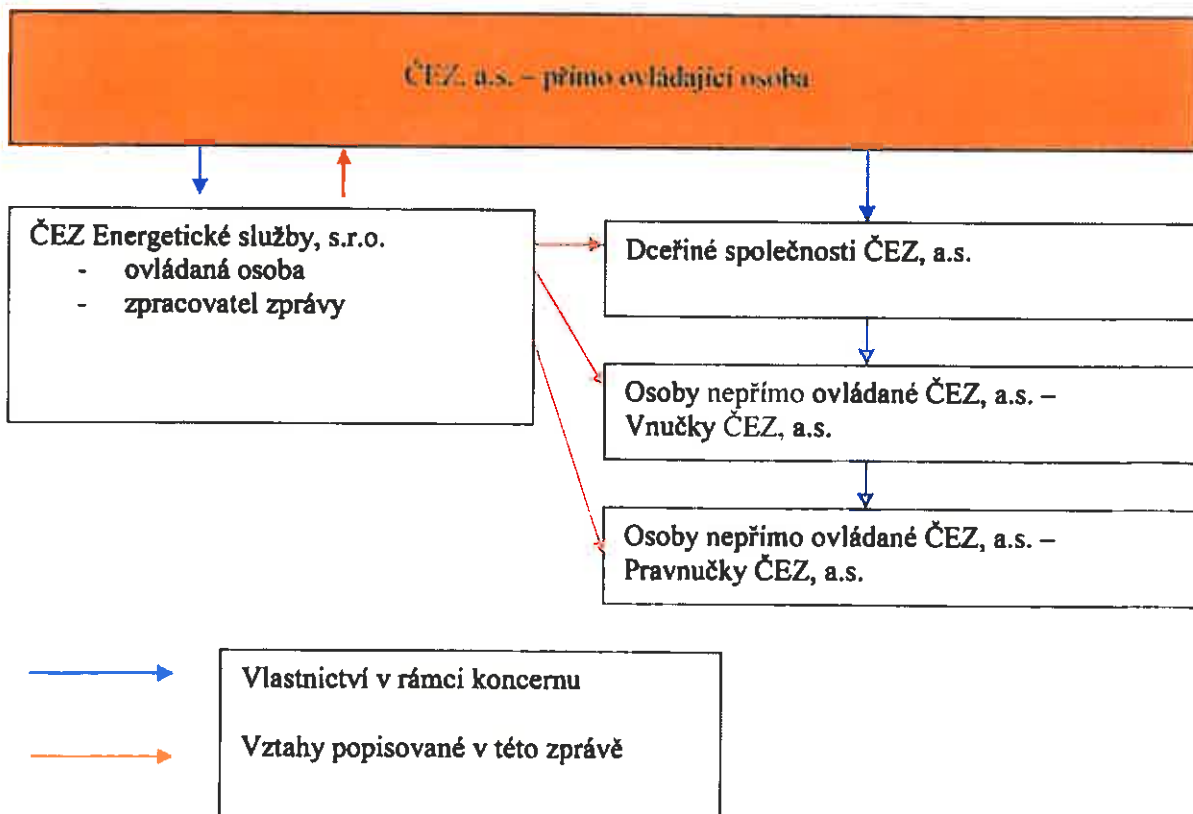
ČEZ, a.s. – přímo ovládající osoba

ČEZ Energetické služby, s.r.o.
- ovládaná osoba
- zpracovatel zprávy

Dceřiné společnosti ČEZ, a.s.

Osoby nepřímo ovládané ČEZ, a.s. – Vnučky ČEZ, a.s.

Osoby nepřímo ovládané ČEZ, a.s. – Pravnučky ČEZ, a.s.

Vlastnictví v rámci koncernu

Vztahy popisované v této zprávě